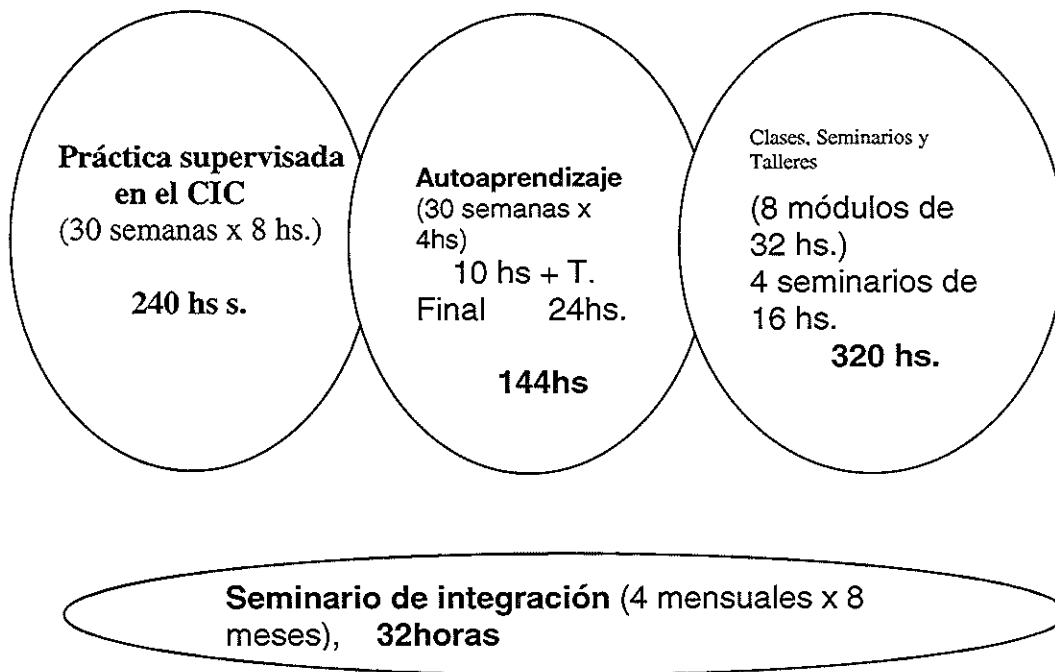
Práctica supervisada en el CIC
(30 semanas x 8 hs.)

240 hs s.

Autoaprendizaje
(30 semanas x 4hs)
10 hs + T. Final 24hs.

144hs

Clases, Seminarios y Talleres
(8 módulos de 32 hs.)
4 seminarios de 16 hs.
320 hs.

Seminario de integración (4 mensuales x 8 meses), 32horas